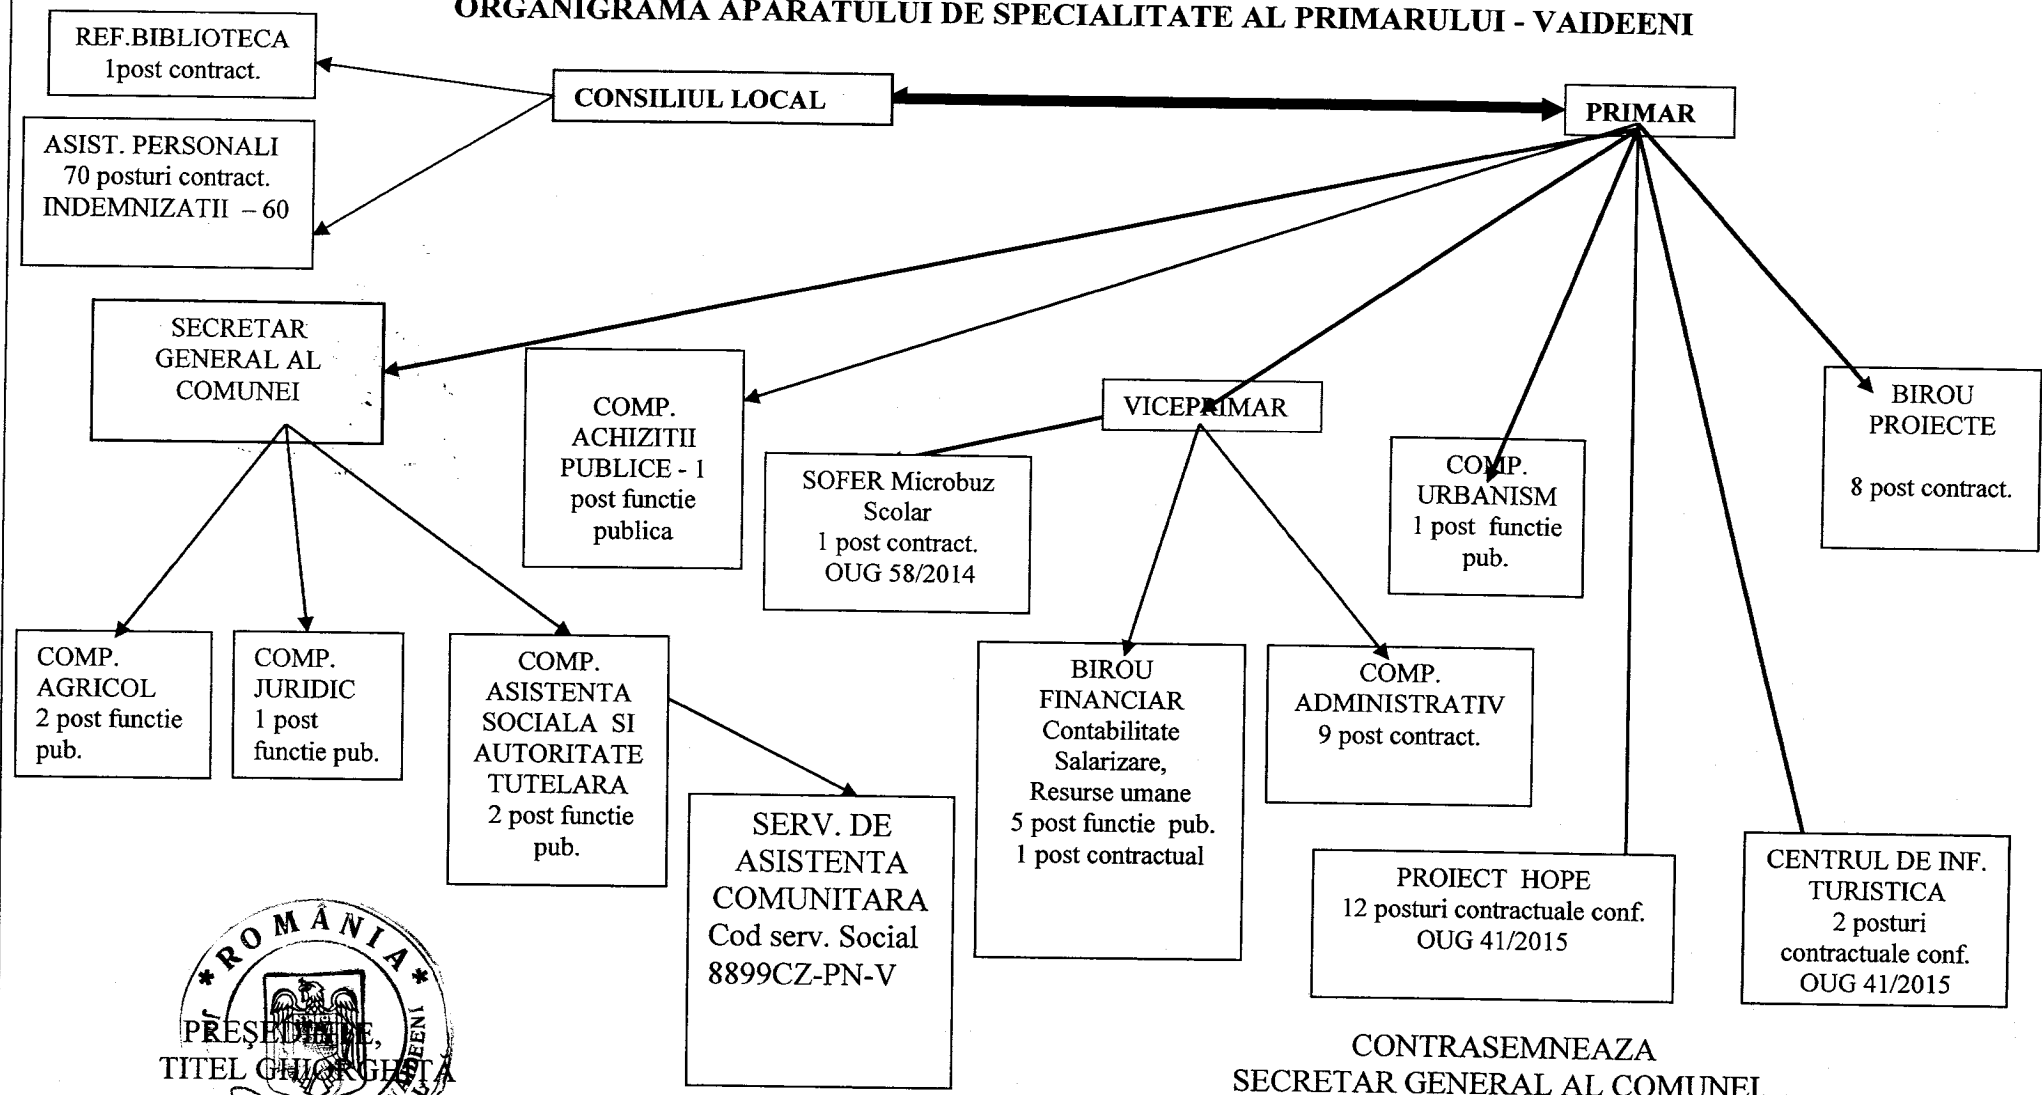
ORGANIGRAMA APARATULUI DE SPECIALITATE AL PRIMARULUI - VAIDEENI

REF.BIBLIOTECA
1post contract.

ASIST. PERSONALI
70 posturi contract.
INDEMNIZATII – 60

CONSILIUL LOCAL

PRIMAR

SECRETAR GENERAL AL COMUNEI

COMP. ACHIZITII PUBLICE - 1 post functie publica

VICEPRIMAR

SOFER Microbuz Scolar
1 post contract.
OUG 58/2014

COMP. URBANISM
1 post functie pub.

BIROU PROIECTE
8 post contract.

COMP. AGRICOL
2 post functie pub.

COMP. JURIDIC
1 post functie pub.

COMP. ASISTENTA SOCIALA SI AUTORITATE TUTELARA
2 post functie pub.

SERV. DE ASISTENTA COMUNITARA
Cod serv. Social
8899CZ-PN-V

BIROU FINANCIAR
Contabilitate
Salarizare,
Resurse umane
5 post functie pub.
1 post contractual

COMP. ADMINISTRATIV
9 post contract.

PROIECT HOPE
12 posturi contractuale conf.
OUG 41/2015

CENTRUL DE INF. TURISTICA
2 posturi contractuale conf.
OUG 41/2015

ROMÂNIA
PREŞEDINTE,
TITEL GHEORGHIŢĂ

CONTRASEMNEAZA
SECRETAR GENERAL AL COMUNEI